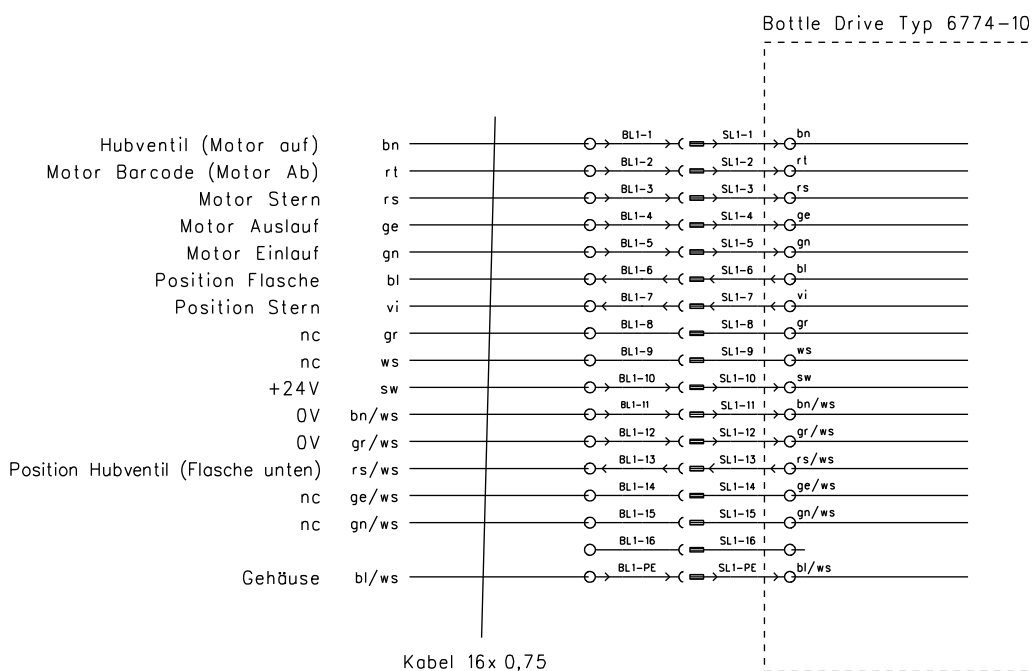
Bottle Drive Typ 6774-10

| Signal | Farbe | Stecker | Buchse | Farbe |
|---|---|---|---|---|
| Hubventil (Motor auf) | bn | BL1-1 | SL1-1 | bn |
| Motor Barcode (Motor Ab) | rt | BL1-2 | SL1-2 | rt |
| Motor Stern | rs | BL1-3 | SL1-3 | rs |
| Motor Auslauf | ge | BL1-4 | SL1-4 | ge |
| Motor Einlauf | gn | BL1-5 | SL1-5 | gn |
| Position Flasche | bl | BL1-6 | SL1-6 | bl |
| Position Stern | vi | BL1-7 | SL1-7 | vi |
| nc | gr | BL1-8 | SL1-8 | gr |
| nc | ws | BL1-9 | SL1-9 | ws |
| +24V | sw | BL1-10 | SL1-10 | sw |
| 0V | bn/ws | BL1-11 | SL1-11 | bn/ws |
| 0V | gr/ws | BL1-12 | SL1-12 | gr/ws |
| Position Hubventil (Flasche unten) | rs/ws | BL1-13 | SL1-13 | rs/ws |
| nc | ge/ws | BL1-14 | SL1-14 | ge/ws |
| nc | gn/ws | BL1-15 | SL1-15 | gn/ws |
| | | BL1-16 | SL1-16 | |
| Gehäuse | bl/ws | BL1-PE | SL1-PE | bl/ws |

Kabel 16x 0,75